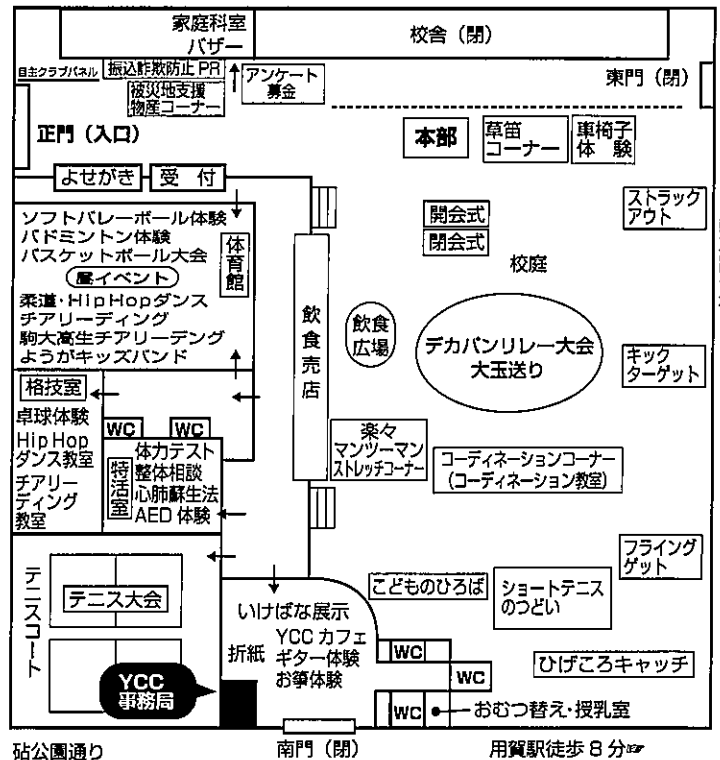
家庭科室
バザー

校舎（閉）

自主クラブパネル
振込詐欺防止 PR
アンケート
募金
被災地支援
物産コーナー

東門（閉）

正門（入口）

本部

草笛
コーナー

車椅子
体験

よせがき
受　付

ストラック
アウト

ソフトバレーボール体験
バドミントン体験
バスケットボール大会
昼イベント
柔道・HipHopダンス
チアリーディング
駒大高生チアリーデング
ようがキッズバンド

体育館

開会式
閉会式

校庭

飲食売店

飲食広場

デカパンリレー大会
大玉送り

キック
ターゲット

格技室

卓球体験
HipHop
ダンス教室
チアリーディング
教室

WC
WC

体力テスト
整体相談
心肺蘇生法
AED 体験

特活室

楽々
マンツーマン
ストレッチコーナー

コーディネーションコーナー
（コーディネーション教室）

フライング
ゲット

テニスコート

テニス大会

YCC
事務局

いけばな展示
折紙
YCC カフェ
ギター体験
お箏体験

こどものひろば

ショートテニス
のつどい

WC
WC
WC

ひげころキャッチ

おむつ替え・授乳室

砧公園通り
南門（閉）
用賀駅徒歩 8 分